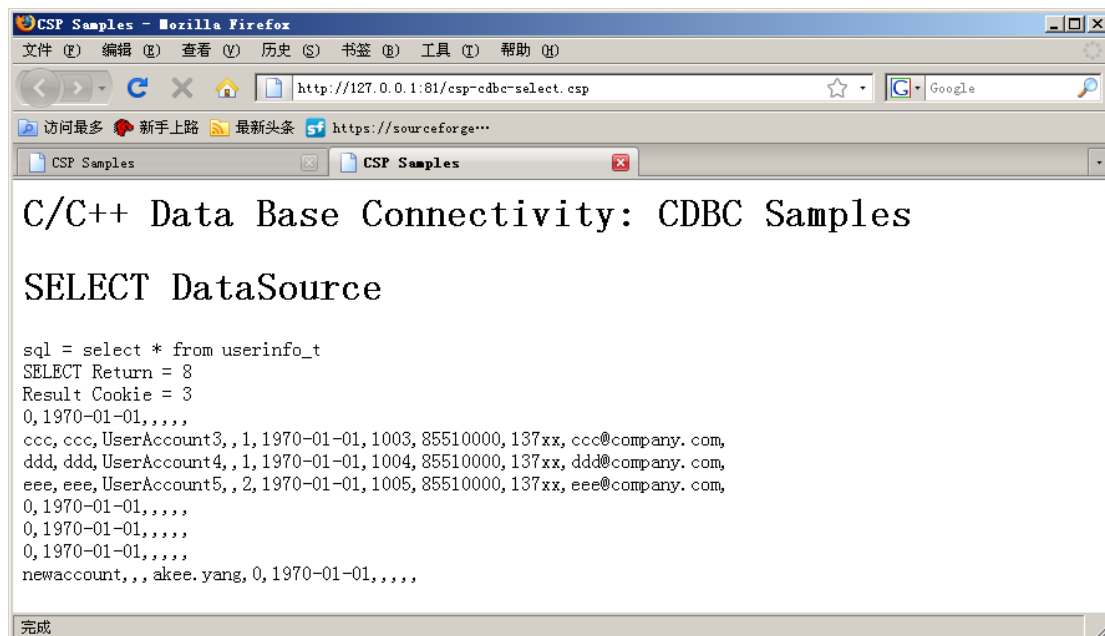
CSP Samples - Mozilla Firefox

文件 (F) 编辑 (E) 查看 (V) 历史 (S) 书签 (B) 工具 (T) 帮助 (H)

http://127.0.0.1:81/csp-cdbc-select.csp

Google

访问最多 新手上路 最新头条 https://sourceforge…

CSP Samples

CSP Samples

C/C++ Data Base Connectivity: CDBC Samples

SELECT DataSource

sql = select * from userinfo_t
SELECT Return = 8
Result Cookie = 3
0,1970-01-01,,,,,
ccc,ccc,UserAccount3,,1,1970-01-01,1003,85510000,137xx,ccc@company.com,
ddd,ddd,UserAccount4,,1,1970-01-01,1004,85510000,137xx,ddd@company.com,
eee,eee,UserAccount5,,2,1970-01-01,1005,85510000,137xx,eee@company.com,
0,1970-01-01,,,,,
0,1970-01-01,,,,,
0,1970-01-01,,,,,
newaccount,,,akee.yang,0,1970-01-01,,,,,

完成